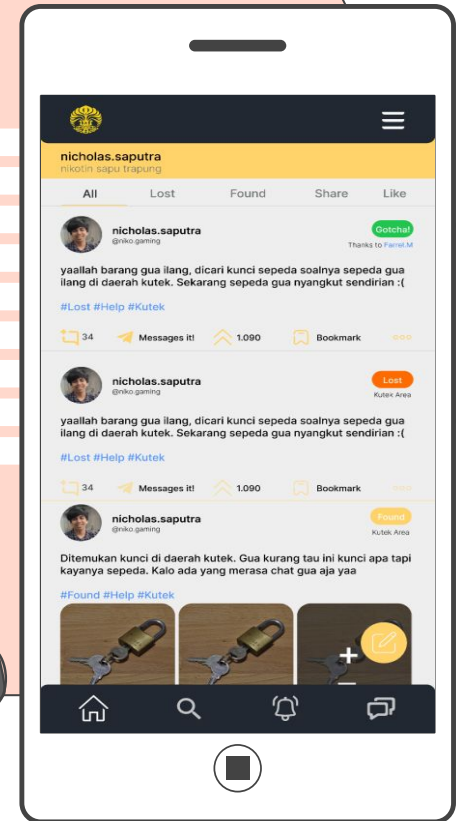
nicholas.saputra
nikotin sapu trapung

All Lost Found Share Like

nicholas.saputra
@niko.gaming
Gotcha!
Thanks to Farrel.M

yaallah barang gua ilang, dicari kunci sepeda soalnya sepeda gua ilang di daerah kutek. Sekarang sepeda gua nyangkut sendirian :(

#Lost #Help #Kutek

34 Messages it! 1.090 Bookmark

nicholas.saputra
@niko.gaming
Lost
Kutek Area

yaallah barang gua ilang, dicari kunci sepeda soalnya sepeda gua ilang di daerah kutek. Sekarang sepeda gua nyangkut sendirian :(

#Lost #Help #Kutek

34 Messages it! 1.090 Bookmark

nicholas.saputra
@niko.gaming
Found
Kutek Area

Ditemukan kunci di daerah kutek. Gua kurang tau ini kunci apa tapi kayanya sepeda. Kalo ada yang merasa chat gua aja yaa

#Found #Help #Kutek